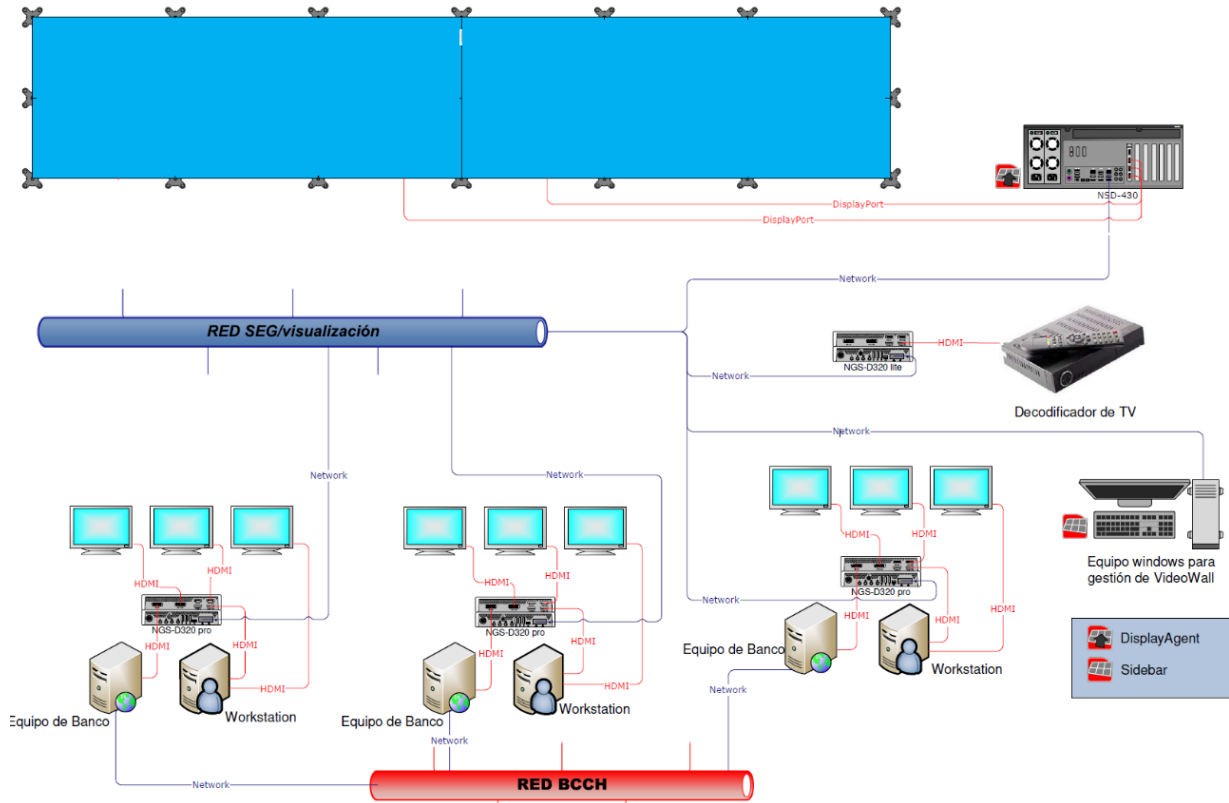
NSD-430

DisplayPort

DisplayPort

Network

RED SEG/visualización

NGS-D320 lite

HDMI

Network

Decodificador de TV

Network

Network

Network

HDMI

HDMI

NGS-D320 pro

HDMI

HDMI

HDMI

HDMI

NGS-D320 pro

HDMI

HDMI

HDMI

HDMI

Network

HDMI

HDMI

NGS-D320 pro

HDMI

HDMI

HDMI

Equipo windows para gestión de VideoWall

DisplayAgent

Sidebar

Equipo de Banco

Workstation

Equipo de Banco

Workstation

Equipo de Banco

Workstation

Network

Network

Network

RED BCCH